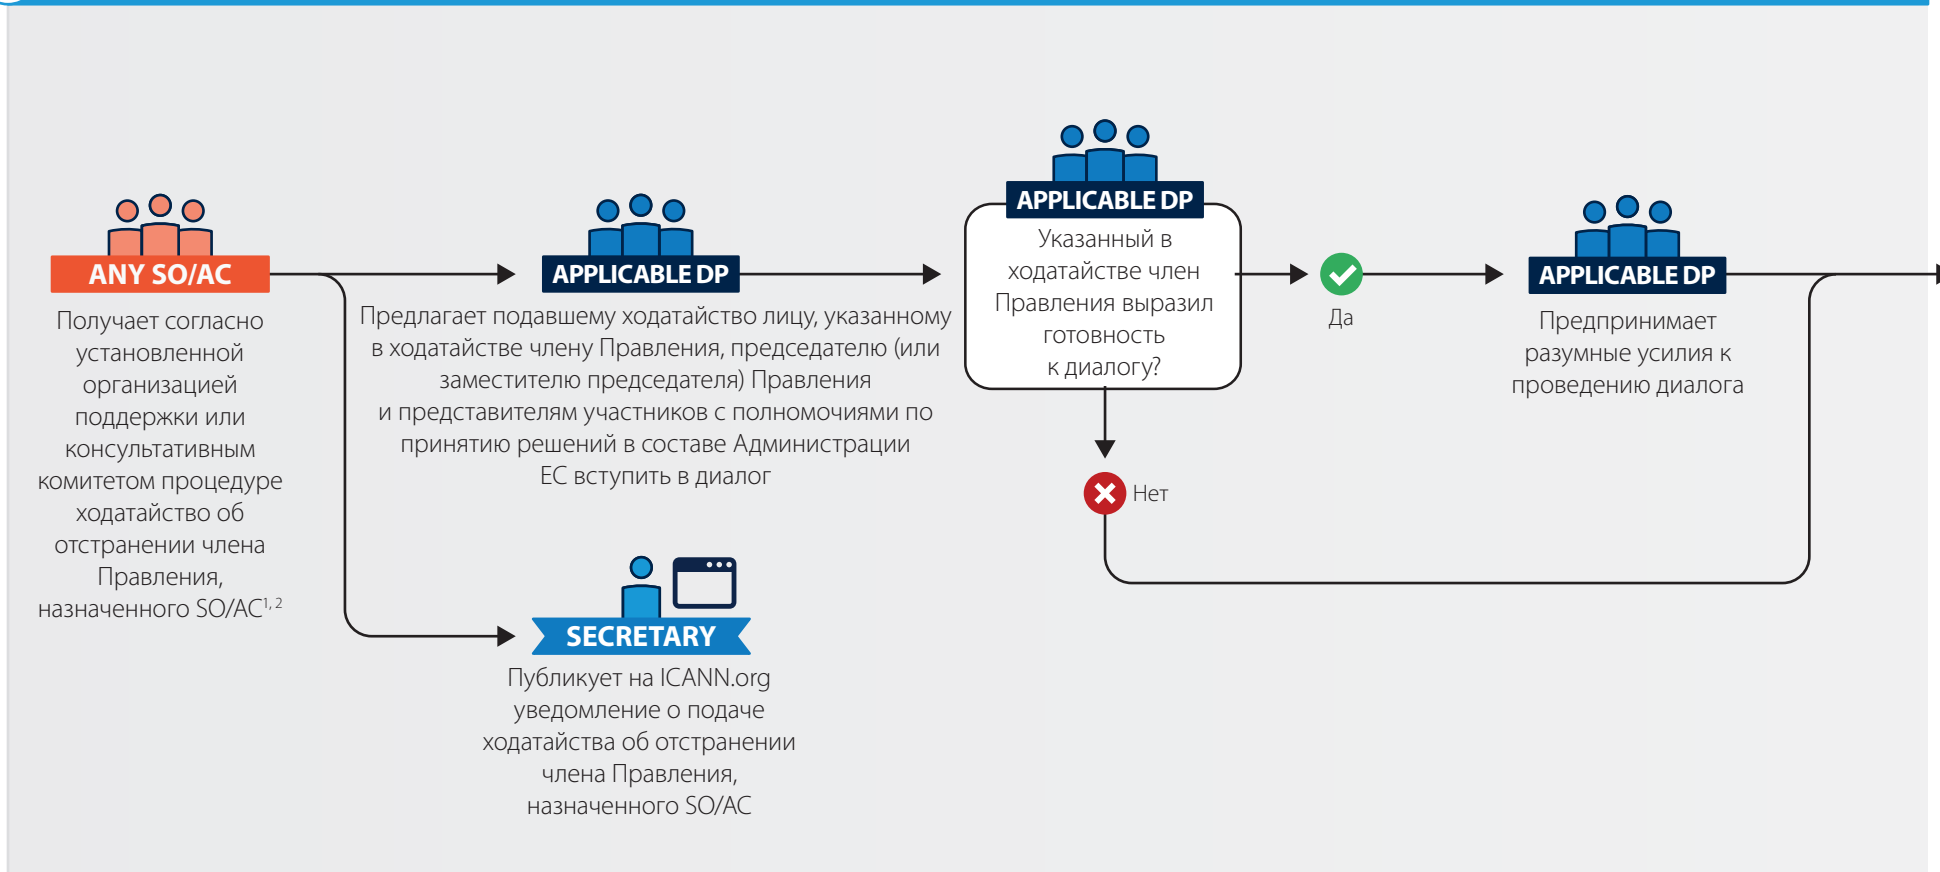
ANY SO/AC

Получает согласно установленной организацией поддержки или консультативным комитетом процедуре ходатайство об отстранении члена Правления, назначенного SO/AC$^{1, 2}$

APPLICABLE DP

Предлагает подавшему ходатайство лицу, указанному в ходатайстве члену Правления, председателю (или заместителю председателя) Правления и представителям участников с полномочиями по принятию решений в составе Администрации ЕС вступить в диалог

SECRETARY

Публикует на ICANN.org уведомление о подаче ходатайства об отстранении члена Правления, назначенного SO/AC

APPLICABLE DP

Указанный в ходатайстве член Правления выразил готовность к диалогу?

Да

Нет

APPLICABLE DP

Предпринимает разумные усилия к проведению диалога